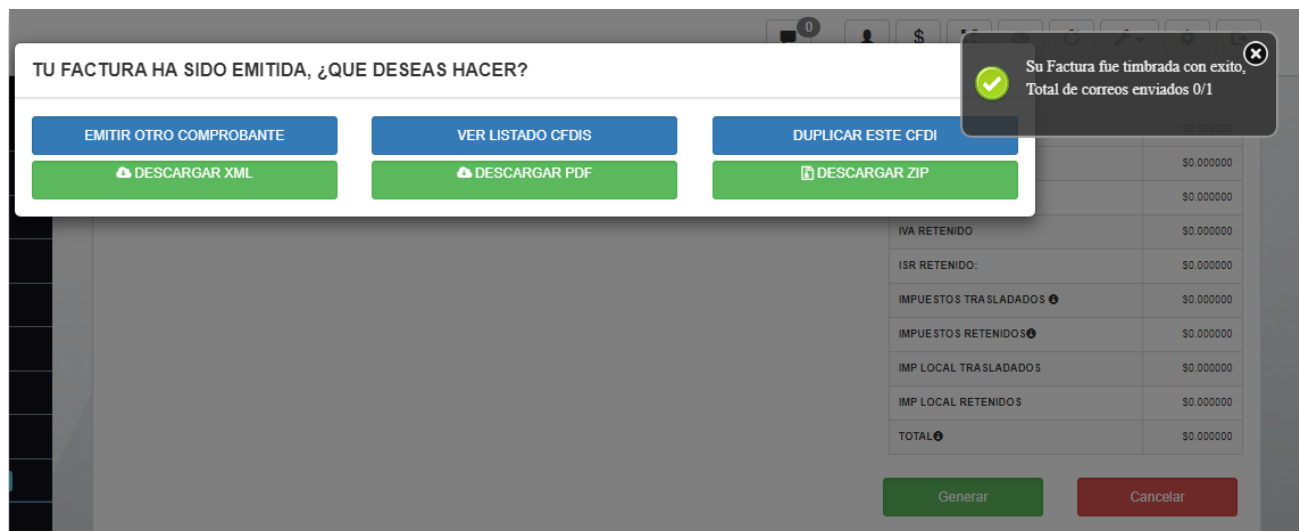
0

$

TU FACTURA HA SIDO EMITIDA, ¿QUE DESEAS HACER?

EMITIR OTRO COMPROBANTE

VER LISTADO CFDIS

DUPLICAR ESTE CFDI

DESCARGAR XML

DESCARGAR PDF

DESCARGAR ZIP

Su Factura fue timbrada con exito, Total de correos enviados 0/1

| | |
|---|---|
| | $0.000000 |
| | $0.000000 |
| | $0.000000 |
| IVA RETENIDO | $0.000000 |
| ISR RETENIDO: | $0.000000 |
| IMPUESTOS TRASLADADOS | $0.000000 |
| IMPUESTOS RETENIDOS | $0.000000 |
| IMP LOCAL TRASLADADOS | $0.000000 |
| IMP LOCAL RETENIDOS | $0.000000 |
| TOTAL | $0.000000 |

Generar

Cancelar